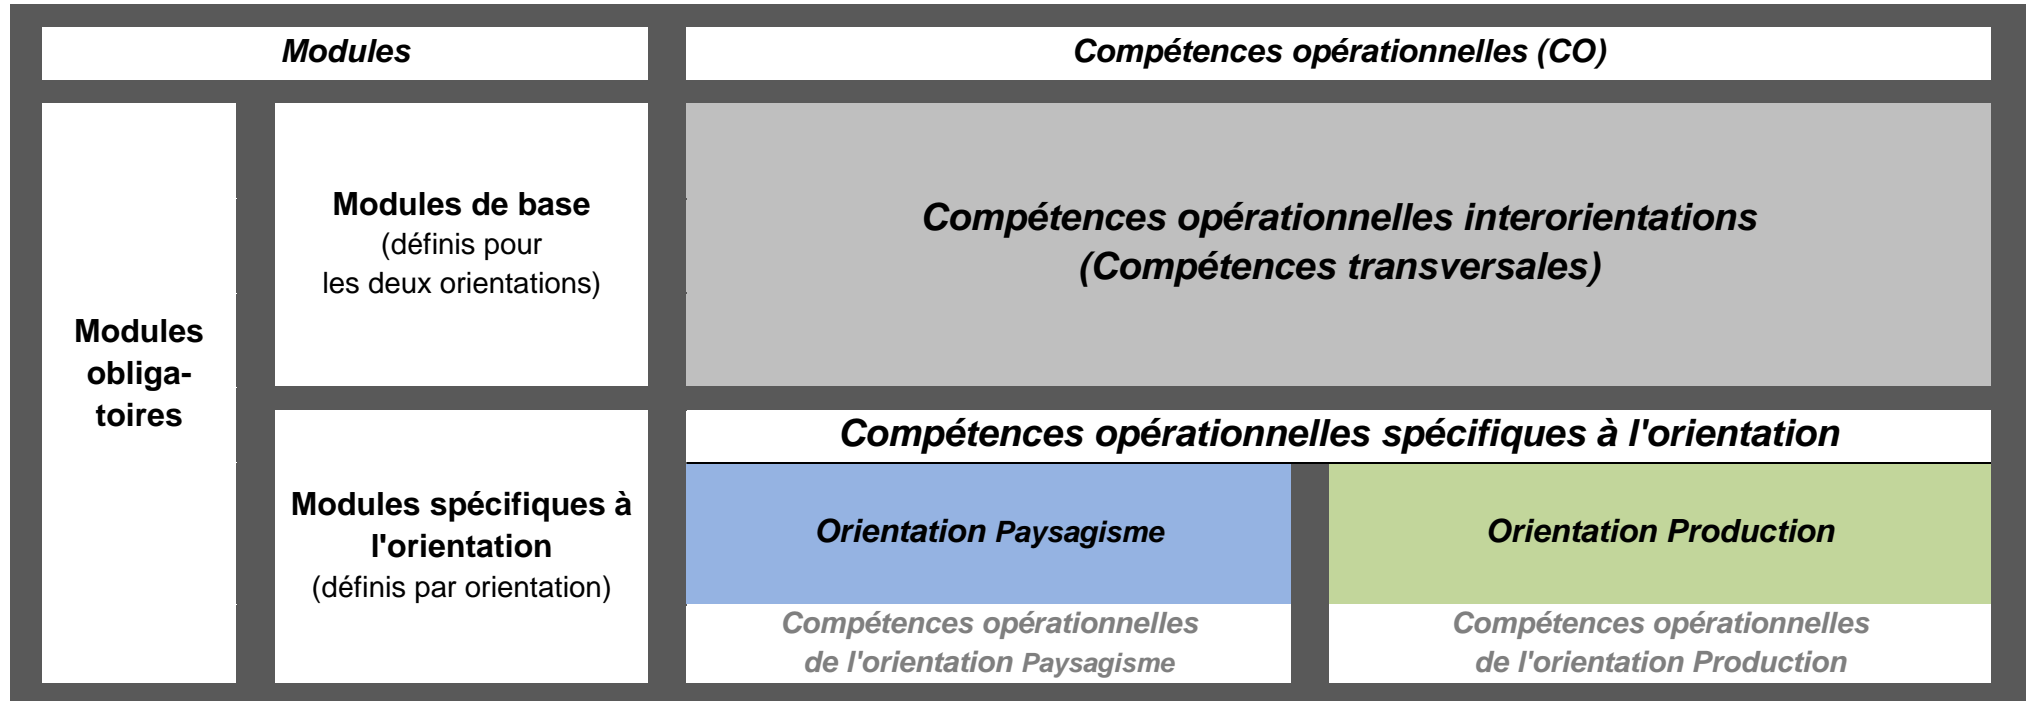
Modules

Compétences opérationnelles (CO)

Modules obligatoires

Modules de base
(définis pour les deux orientations)

Compétences opérationnelles interorientations
(Compétences transversales)

Modules spécifiques à l'orientation
(définis par orientation)

Compétences opérationnelles spécifiques à l'orientation

Orientation Paysagisme

Orientation Production

Compétences opérationnelles de l'orientation Paysagisme

Compétences opérationnelles de l'orientation Production